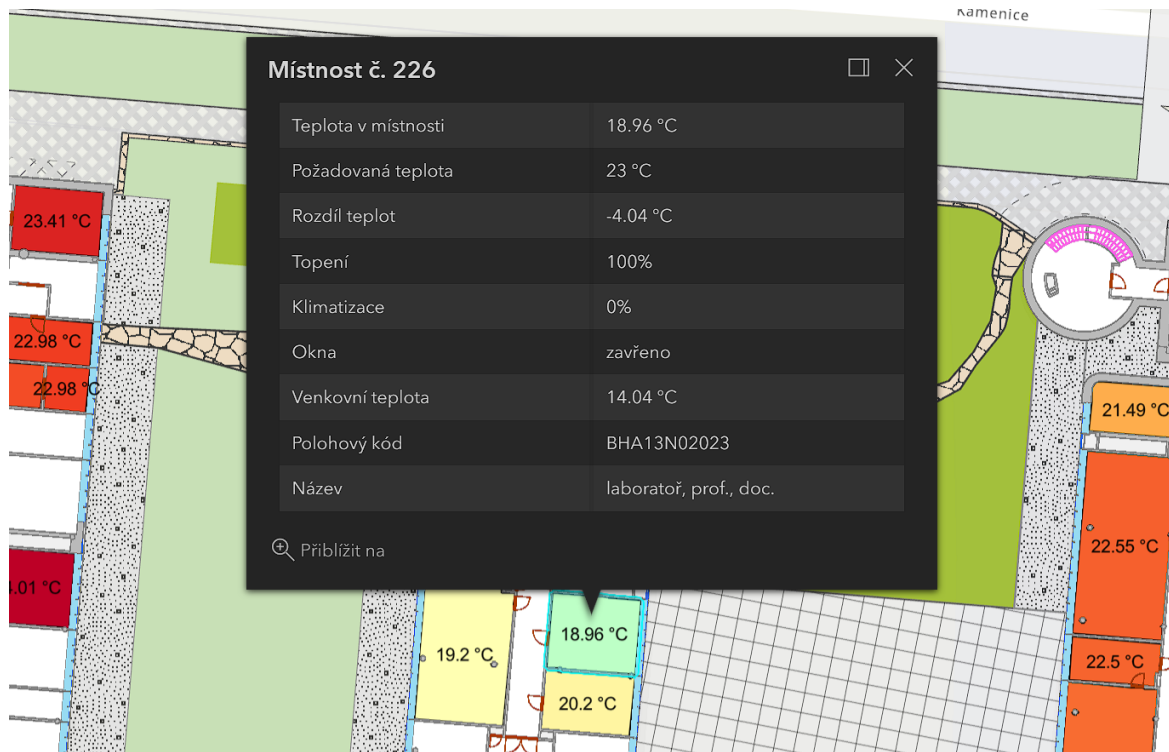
Kamenice

Místnost č. 226

| | |
|---|---|
| Teplota v místnosti | 18.96 °C |
| Požadovaná teplota | 23 °C |
| Rozdíl teplot | -4.04 °C |
| Topení | 100% |
| Klimatizace | 0% |
| Okna | zavřeno |
| Venkovní teplota | 14.04 °C |
| Polohový kód | BHA13N02023 |
| Název | laboratoř, prof., doc. |

Přiblížit na

23.41 °C

22.98 °C

22.98 °C

.01 °C

19.2 °C

18.96 °C

20.2 °C

21.49 °C

22.55 °C

22.5 °C